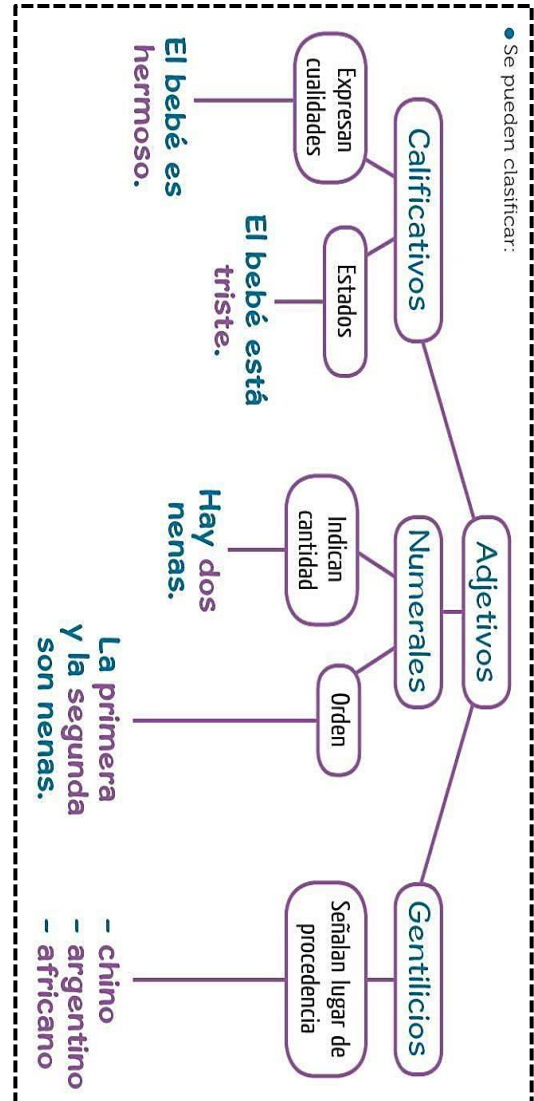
• Se pueden clasificar:

Adjetivos

Calificativos

Expresan cualidades

El bebé es hermoso.

Estados

El bebé está triste.

Numerales

Indican cantidad

Hay dos nenas.

Orden

La primera y la segunda son nenas.

Gentilicios

Señalan lugar de procedencia

- chino
- argentino
- africano